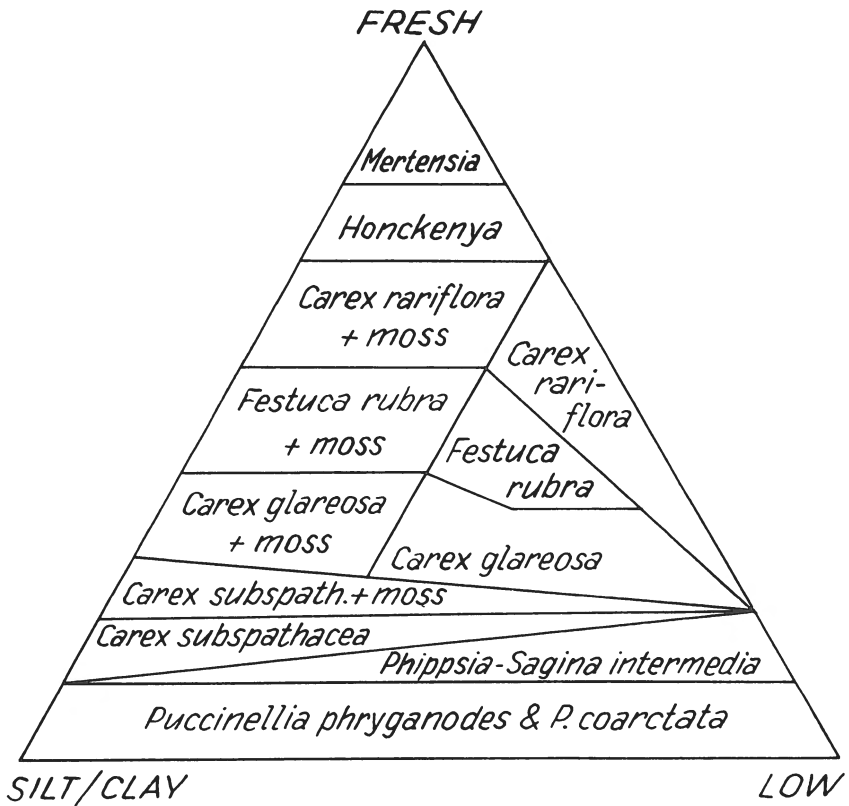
FRESH

Mertensia

Honckenya

Carex rariflora + moss

Carex rariflora

Festuca rubra + moss

Festuca rubra

Carex glareosa + moss

Carex glareosa

Carex subspath.+moss

Carex subspathacea

Phippsia-Sagina intermedia

Puccinellia phryganodes & P. coarctata

SILT/CLAY

LOW